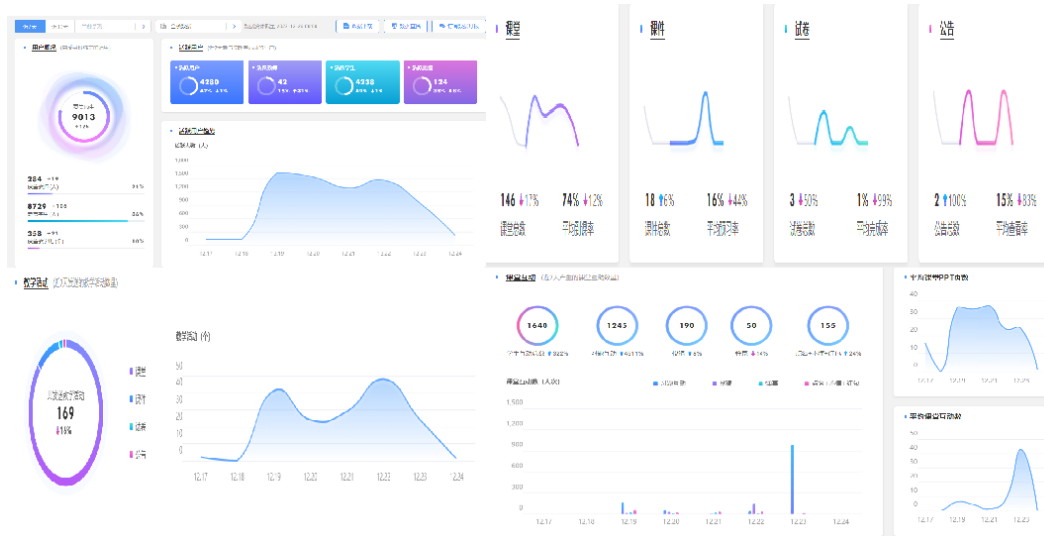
课堂

146 ↓17%
课堂总数

74% ↑12%
平均到课率

课件

18 ↑6%
课件总数

16% ↓44%
平均观看率

试卷

3 ↓50%
试卷总数

1% ↓99%
平均完成率

公告

2 ↑100%
公告总数

15% ↓83%
平均查看率

9013

284

8729

358

4280

42

4238

124

1,600
1,200
1,000
800
600
400
200
0
12.17 12.18 12.19 12.20 12.21 12.22 12.23 12.24

教学活动

169
↓16%

课堂
课件
试卷
公告

教学活动（个）
40
30
20
10
0
12.17 12.18 12.19 12.20 12.21 12.22 12.23 12.24

课堂互动

1648
1245
190
50
155

1,500
1,200
900
600
300
0
12.17 12.18 12.19 12.20 12.21 12.22 12.23 12.24

40
30
20
10
0
12.17 12.19 12.21 12.23

40
30
20
10
0
12.17 12.19 12.21 12.23